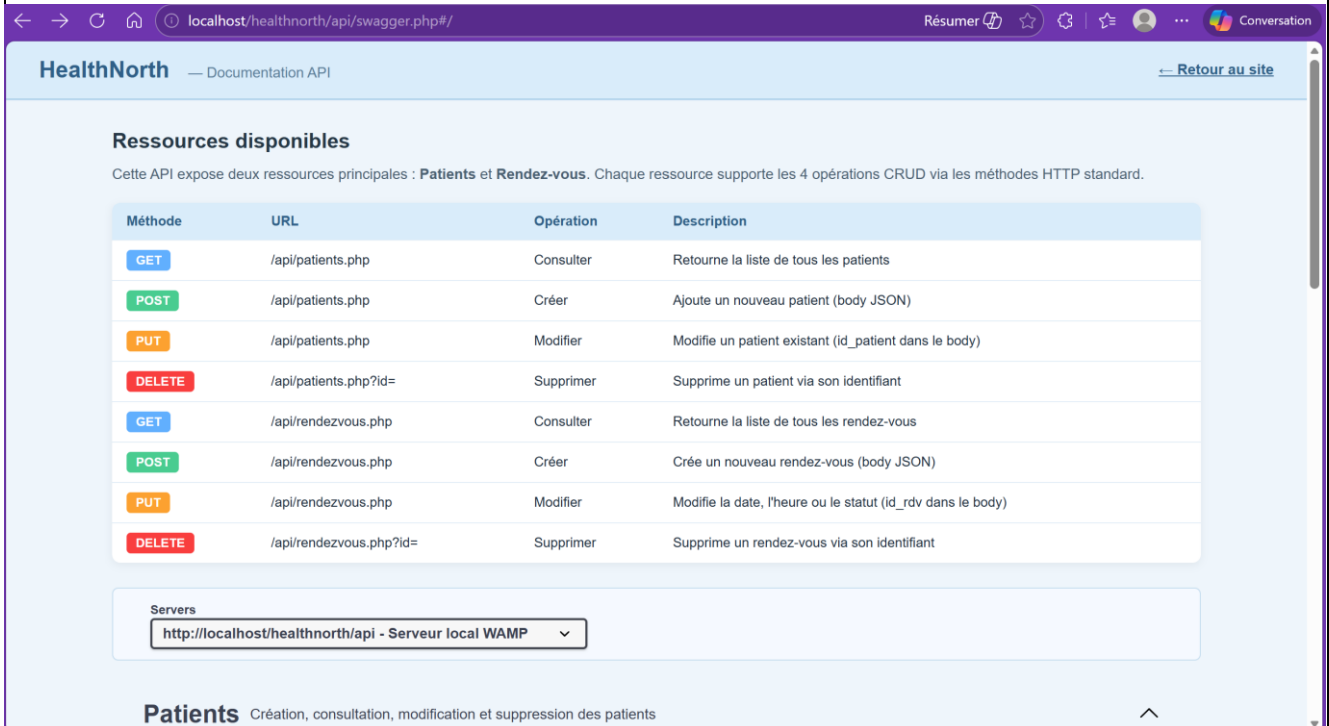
localhost/healthnorth/api/swagger.php#/

Résumer

Conversation

HealthNorth — Documentation API

← Retour au site

Ressources disponibles

Cette API expose deux ressources principales : Patients et Rendez-vous. Chaque ressource supporte les 4 opérations CRUD via les méthodes HTTP standard.

| Méthode | URL | Opération | Description |
|---|---|---|---|
| GET | /api/patients.php | Consulter | Retourne la liste de tous les patients |
| POST | /api/patients.php | Créer | Ajoute un nouveau patient (body JSON) |
| PUT | /api/patients.php | Modifier | Modifie un patient existant (id_patient dans le body) |
| DELETE | /api/patients.php?id= | Supprimer | Supprime un patient via son identifiant |
| GET | /api/rendezvous.php | Consulter | Retourne la liste de tous les rendez-vous |
| POST | /api/rendezvous.php | Créer | Crée un nouveau rendez-vous (body JSON) |
| PUT | /api/rendezvous.php | Modifier | Modifie la date, l'heure ou le statut (id_rdv dans le body) |
| DELETE | /api/rendezvous.php?id= | Supprimer | Supprime un rendez-vous via son identifiant |

Servers

http://localhost/healthnorth/api - Serveur local WAMP

Patients Création, consultation, modification et suppression des patients